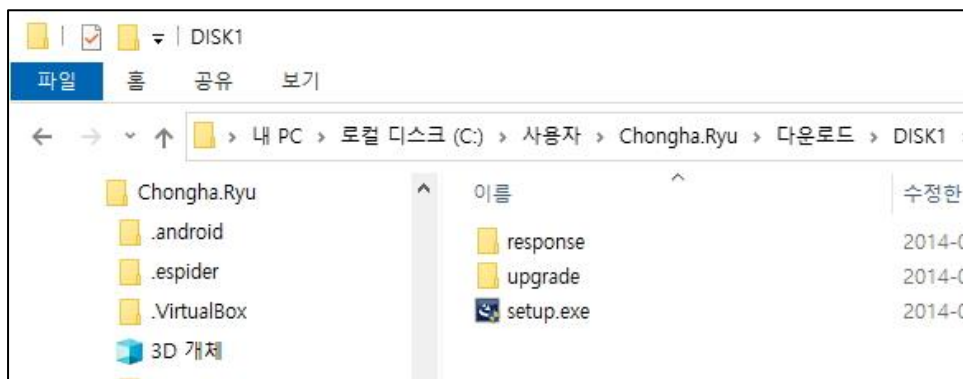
DISK1

파일 홈 공유 보기

› 내 PC › 로컬 디스크 (C:) › 사용자 › Chongha.Ryu › 다운로드 › DISK1

Chongha.Ryu
.android
.espider
.VirtualBox
3D 개체

이름
response
upgrade
setup.exe

수정한
2014-0
2014-0
2014-0